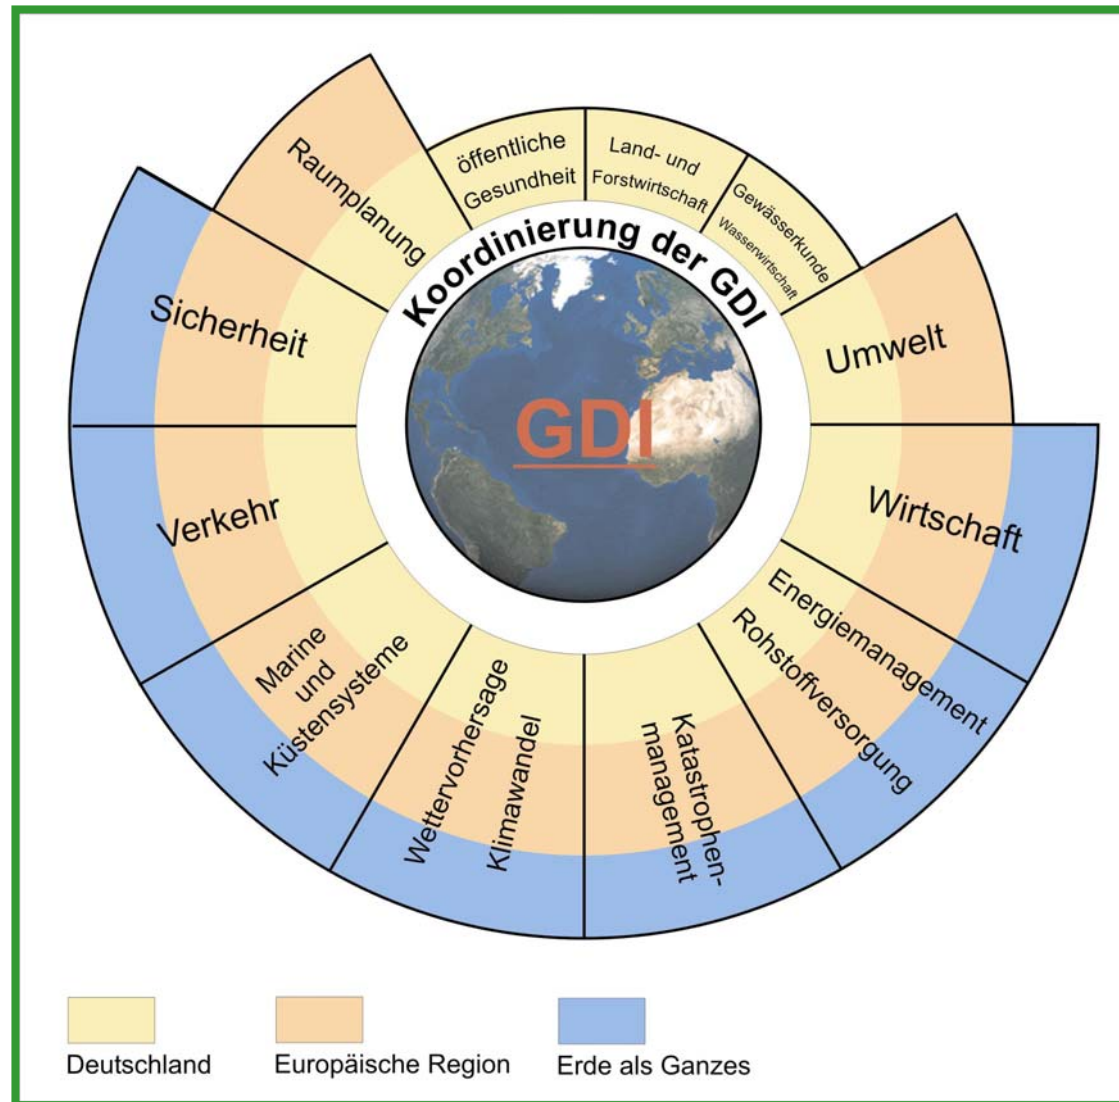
Koordinierung der GDI

GDI

Raumplanung

öffentliche Gesundheit

Land- und Forstwirtschaft

Gewässerkunde Wasserwirtschaft

Umwelt

Sicherheit

Verkehr

Wirtschaft

Energiemanagement

Rohstoffversorgung

Katastrophenmanagement

Wettervorhersage Klimawandel

Marine und Küstensysteme

Deutschland

Europäische Region

Erde als Ganzes